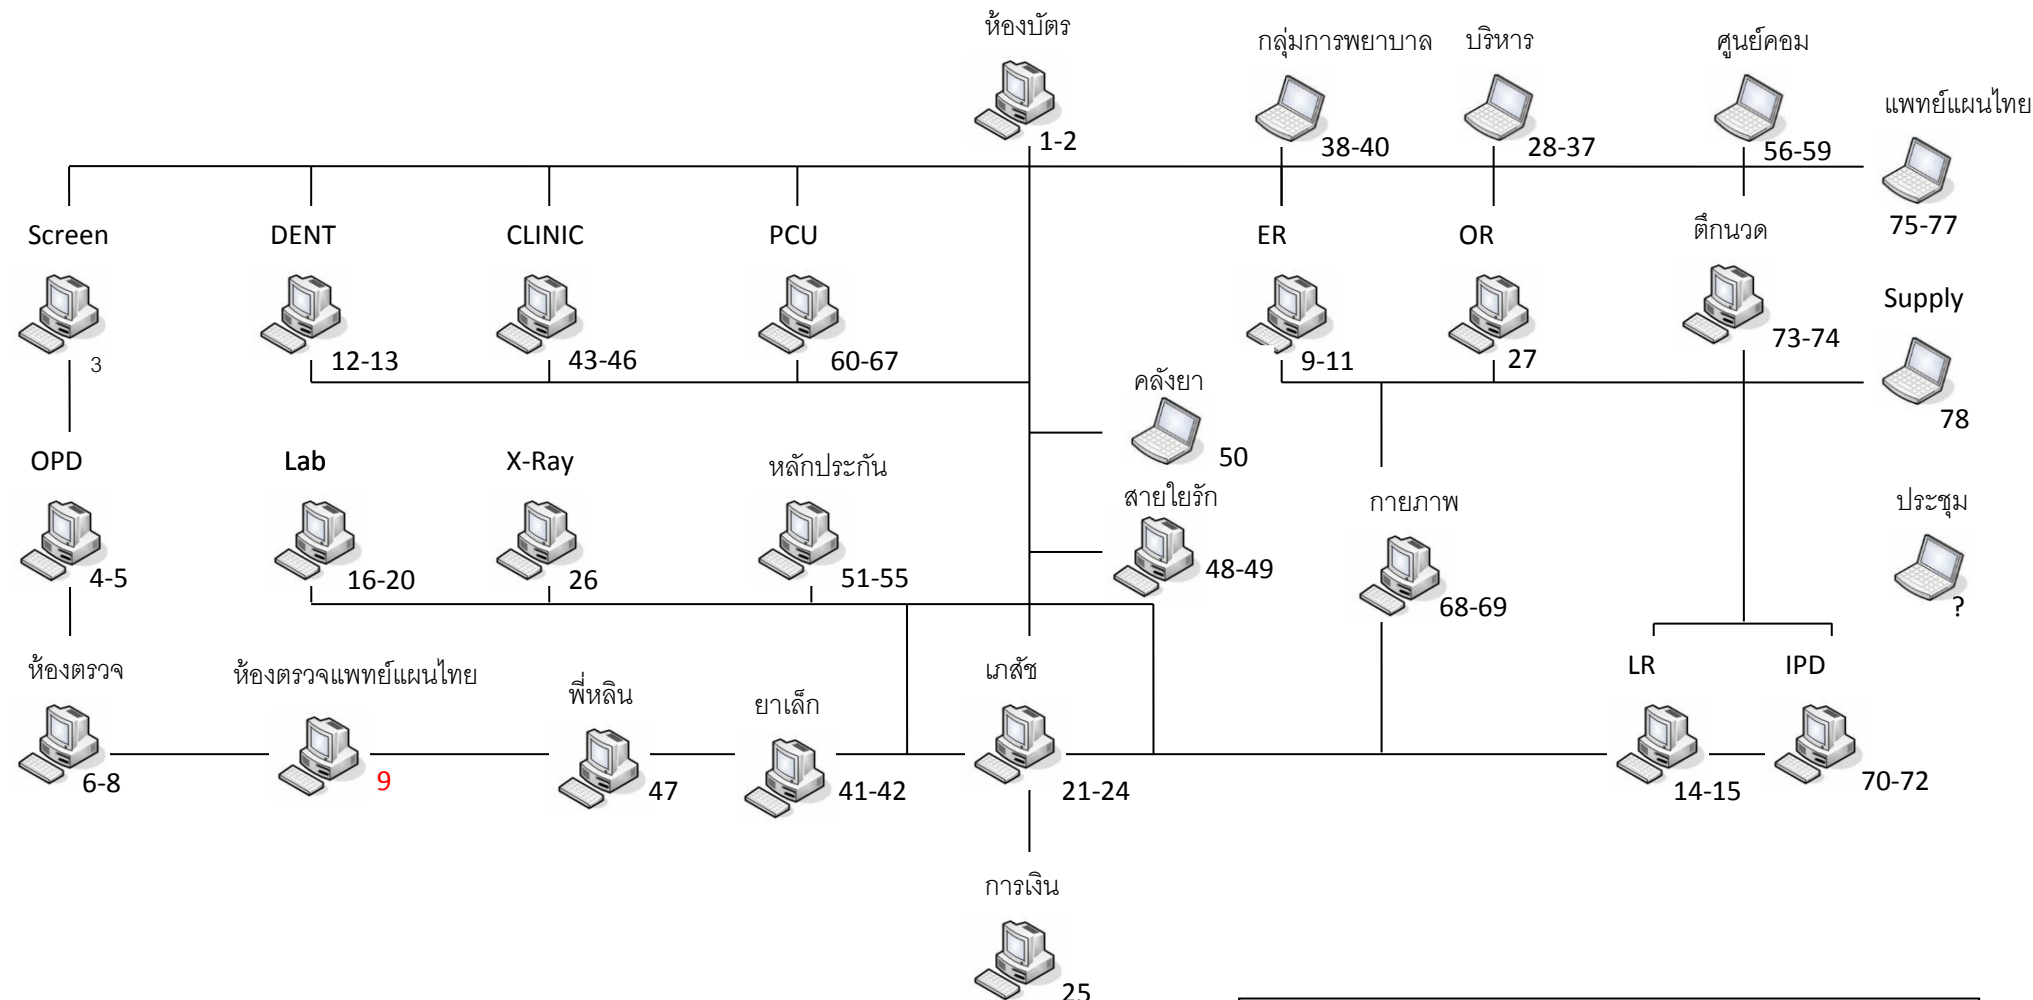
ห้องบัตร
1-2

กลุ่มการพยาบาล
38-40

บริหาร
28-37

ศูนย์คอม
56-59

แพทย์แผนไทย
75-77

Screen
3

DENT
12-13

CLINIC
43-46

PCU
60-67

ER
9-11

OR
27

ตึกนวด
73-74

Supply
78

คลังยา
50

OPD
4-5

Lab
16-20

X-Ray
26

หลักประกัน
51-55

สายใยรัก
48-49

กายภาพ
68-69

ประชุม
?

ห้องตรวจ
6-8

ห้องตรวจแพทย์แผนไทย
9

พี่หลิน
47

ยาเล็ก
41-42

เภสัช
21-24

LR
14-15

IPD
70-72

การเงิน
25